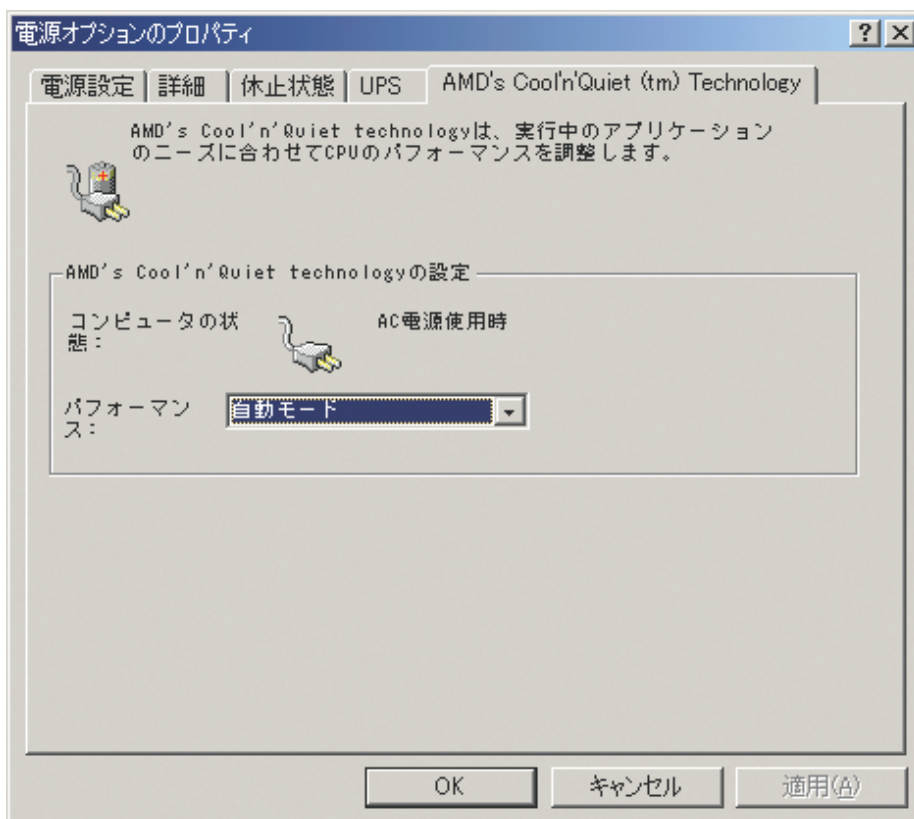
電源オプションのプロパティ

?
×

電源設定
詳細
休止状態
UPS
AMD's Cool'n'Quiet (tm) Technology

AMD's Cool'n'Quiet technologyは、実行中のアプリケーションのニーズに合わせてCPUのパフォーマンスを調整します。

AMD's Cool'n'Quiet technologyの設定

コンピュータの状態：

AC電源使用時

パフォーマンス：

自動モード

OK
キャンセル
適用(A)